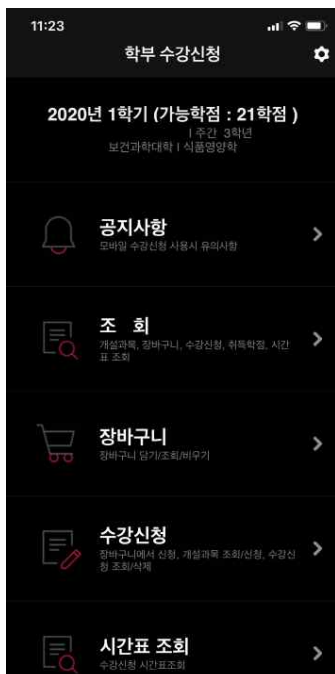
11:23

학부 수강신청

2020년 1학기 (가능학점 : 21학점 )

I 주간 3학년

보건과학대학 I 식품영양학

공지사항

모바일 수강신청 사용시 유의사항

조 회

개설과목, 장바구니, 수강신청, 취득학점, 시간표 조회

장바구니

장바구니 담기/조회/비우기

수강신청

장바구니에서 신청, 개설과목 조회/신청, 수강신청 조회/삭제

시간표 조회

수강신청 시간표조회